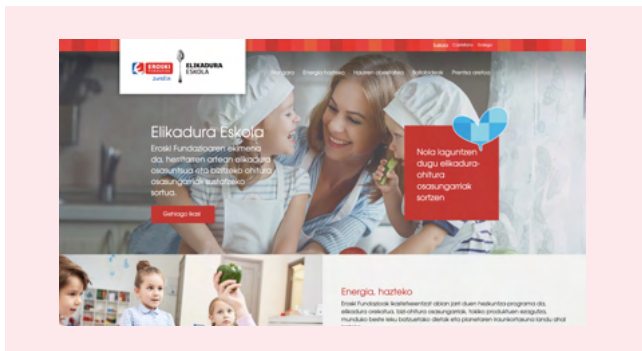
Euskara Castellano Galego

EROSKI fundazioa

ELIKADURA ESKOLA

Hasiera Energia hazteko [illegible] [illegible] Prentsa aretoa

Elikadura Eskola

Eroski Fundazioaren ekimena da, herritarren artean elikadura osasuntsua eta bizitzeko ohitura osasungarriak sustatzeko sortua.

Gehiago ikasi

Nola laguntzen dugu elikadura-ohitura osasungarriak sortzen

Energia, hazteko

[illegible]